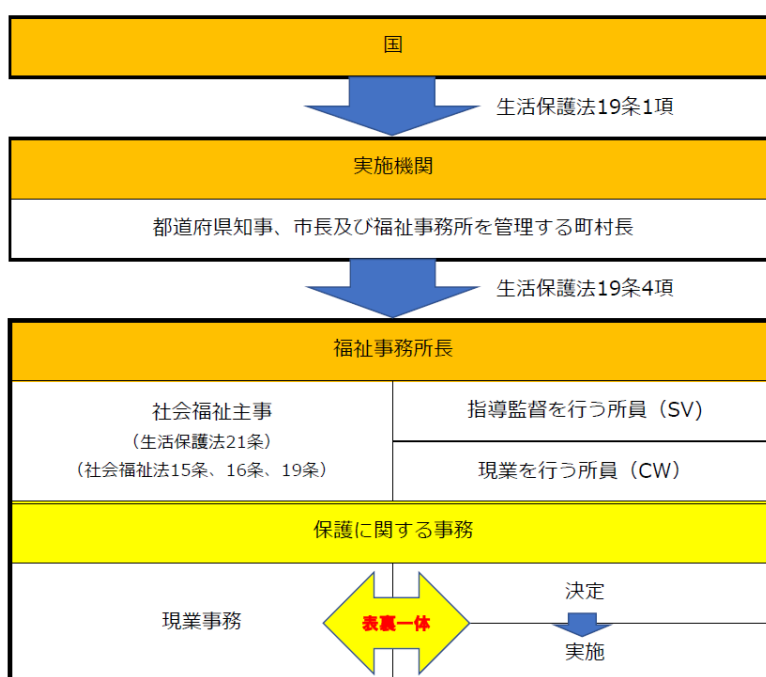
国

生活保護法19条1項

実施機関

都道府県知事、市長及び福祉事務所を管理する町村長

生活保護法19条4項

福祉事務所長

社会福祉主事
（生活保護法21条）
（社会福祉法15条、16条、19条）

指導監督を行う所員（SV）

現業を行う所員（CW）

保護に関する事務

現業事務

表裏一体

決定

実施